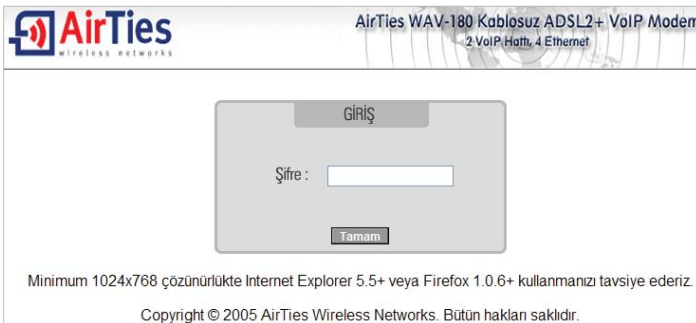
AirTies
wireless networks

AirTies WAV-180 Kablosuz ADSL2+ VoIP Modem
2 VoIP Hattı, 4 Ethernet

GİRİŞ

Şifre :

Tamam

Minimum 1024x768 çözünürlükte Internet Explorer 5.5+ veya Firefox 1.0.6+ kullanmanızı tavsiye ederiz.

Copyright © 2005 AirTies Wireless Networks. Bütün hakları saklıdır.